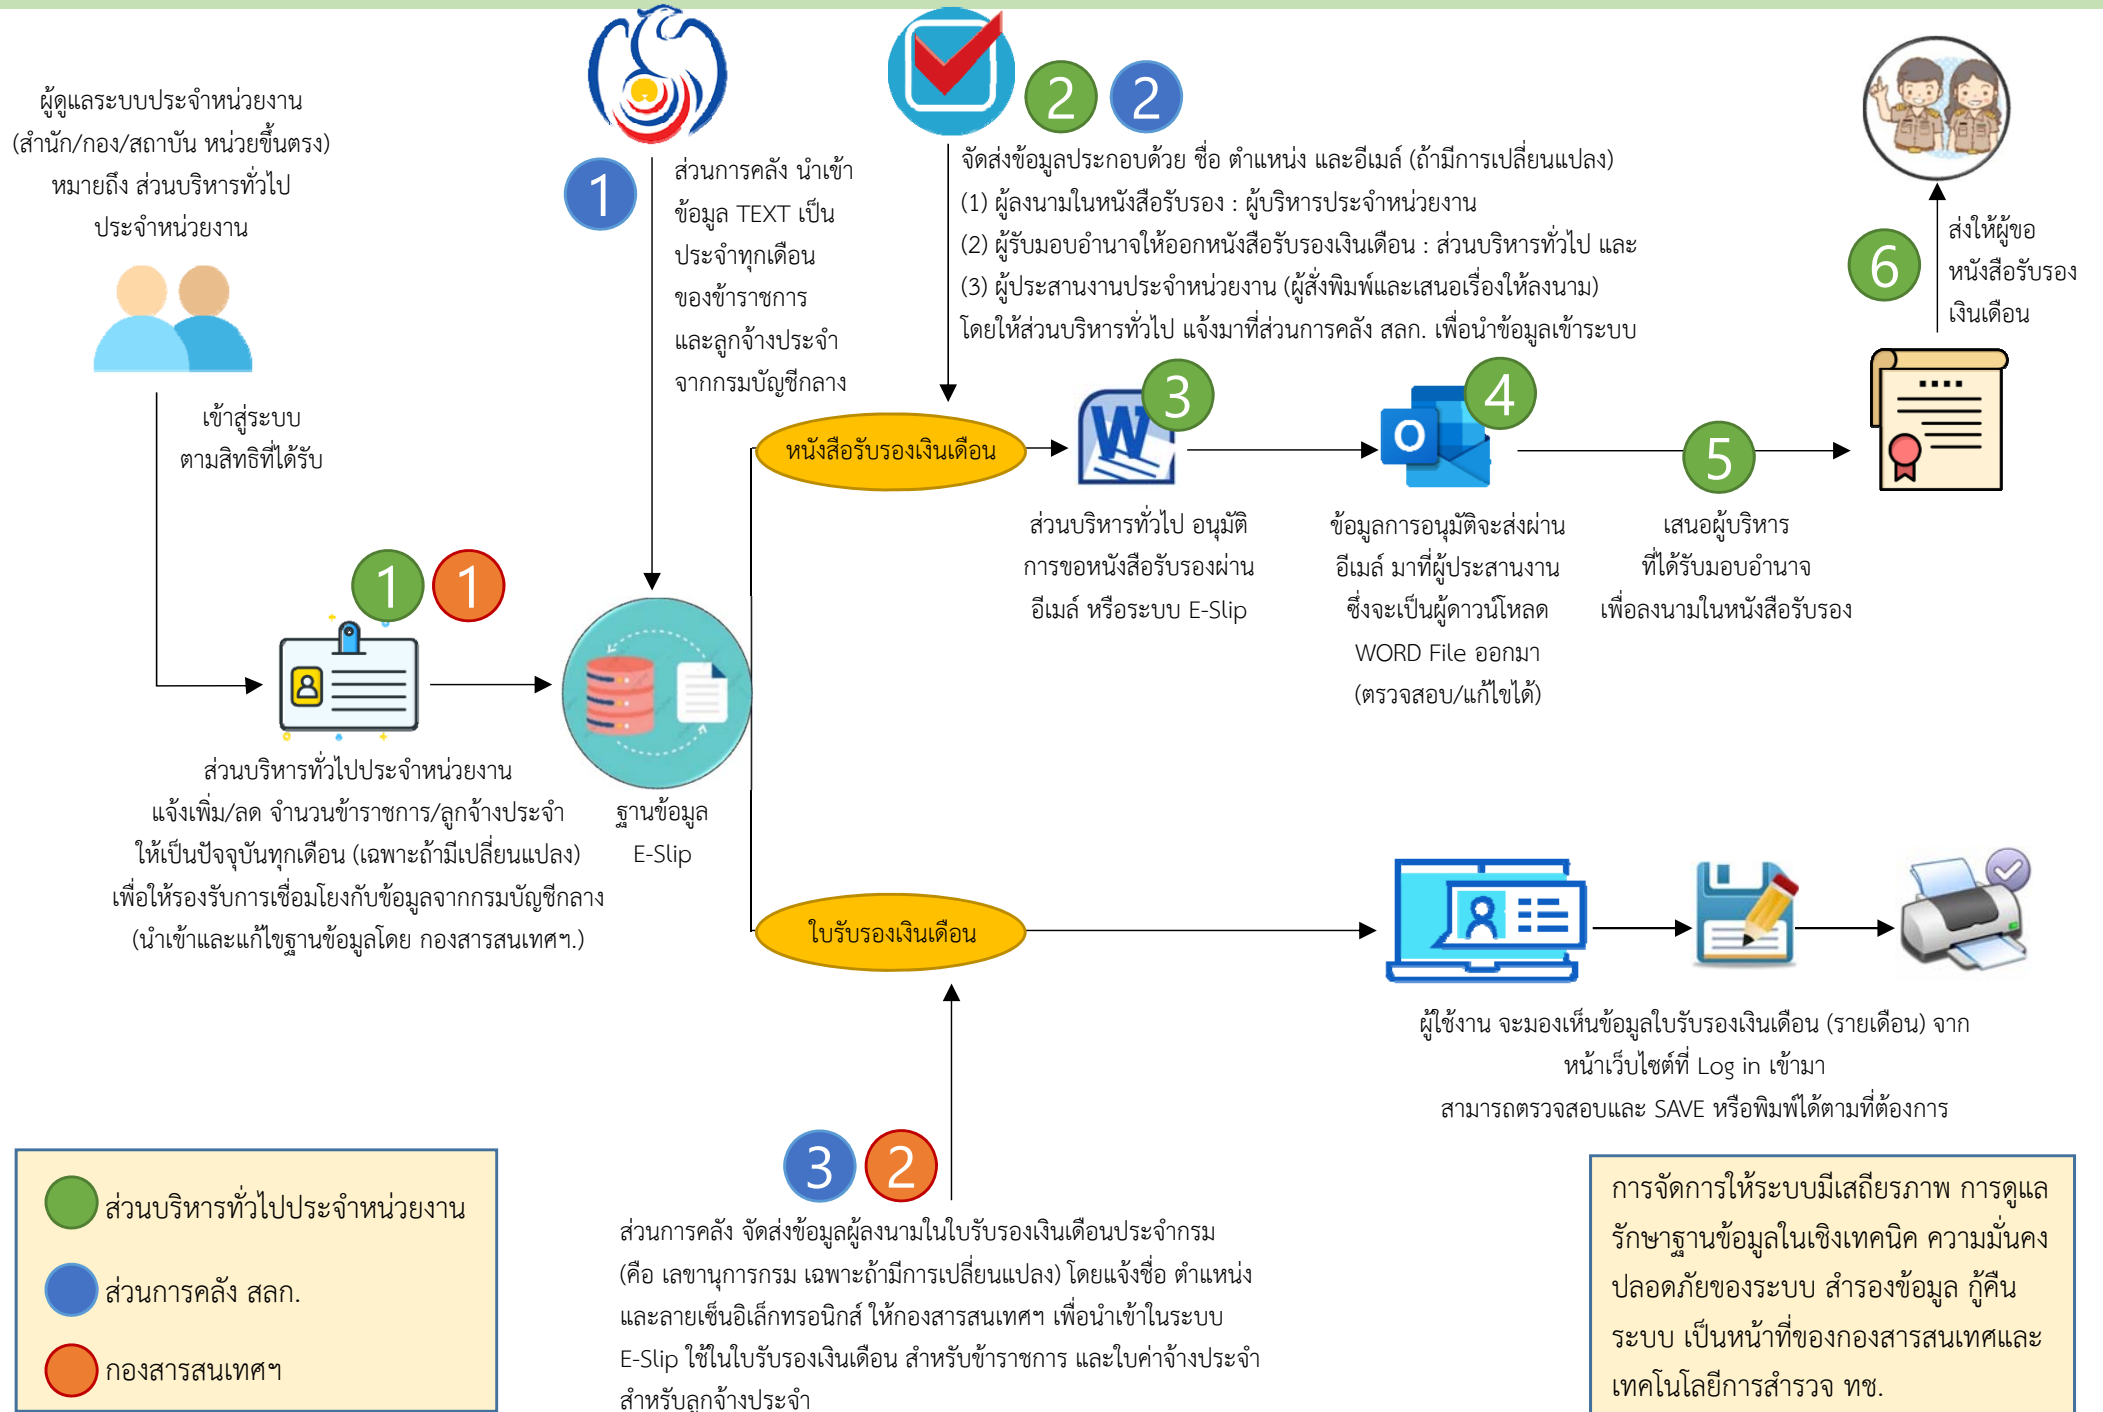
ผู้ดูแลระบบประจำหน่วยงาน (สำนัก/กอง/สถาบัน หน่วยขึ้นตรง) หมายถึง ส่วนบริหารทั่วไป ประจำหน่วยงาน

เข้าสู่ระบบ ตามสิทธิที่ได้รับ

1

ส่วนการคลัง นำเข้าข้อมูล TEXT เป็นประจำทุกเดือน ของข้าราชการ และลูกจ้างประจำ จากกรมบัญชีกลาง

2 2

จัดส่งข้อมูลประกอบด้วย ชื่อ ตำแหน่ง และอีเมล์ (ถ้ามีการเปลี่ยนแปลง)
(1) ผู้ลงนามในหนังสือรับรอง : ผู้บริหารประจำหน่วยงาน
(2) ผู้รับมอบอำนาจให้ออกหนังสือรับรองเงินเดือน : ส่วนบริหารทั่วไป และ
(3) ผู้ประสานงานประจำหน่วยงาน (ผู้สั่งพิมพ์และเสนอเรื่องให้ลงนาม)
โดยให้ส่วนบริหารทั่วไป แจ้งมาที่ส่วนการคลัง สลก. เพื่อนำข้อมูลเข้าระบบ

6

ส่งให้ผู้ขอหนังสือรับรองเงินเดือน

หนังสือรับรองเงินเดือน

3

ส่วนบริหารทั่วไป อนุมัติการขอหนังสือรับรองผ่านอีเมล์ หรือระบบ E-Slip

4

ข้อมูลการอนุมัติจะส่งผ่านอีเมล์ มาที่ผู้ประสานงาน ซึ่งจะเป็นผู้ดาวน์โหลด WORD File ออกมา (ตรวจสอบ/แก้ไขได้)

5

เสนอผู้บริหาร ที่ได้รับมอบอำนาจ เพื่อลงนามในหนังสือรับรอง

1 1

ส่วนบริหารทั่วไปประจำหน่วยงาน แจ้งเพิ่ม/ลด จำนวนข้าราชการ/ลูกจ้างประจำ ให้เป็นปัจจุบันทุกเดือน (เฉพาะถ้ามีเปลี่ยนแปลง) เพื่อให้รองรับการเชื่อมโยงกับข้อมูลจากกรมบัญชีกลาง (นำเข้าและแก้ไขฐานข้อมูลโดย กองสารสนเทศฯ.)

ฐานข้อมูล E-Slip

ใบรับรองเงินเดือน

ผู้ใช้งาน จะมองเห็นข้อมูลใบรับรองเงินเดือน (รายเดือน) จาก หน้าเว็บไซต์ที่ Log in เข้ามา สามารถตรวจสอบและ SAVE หรือพิมพ์ได้ตามที่ต้องการ

3 2

ส่วนการคลัง จัดส่งข้อมูลผู้ลงนามในใบรับรองเงินเดือนประจำกรม (คือ เลขานุการกรม เฉพาะถ้ามีการเปลี่ยนแปลง) โดยแจ้งชื่อ ตำแหน่ง และลายเซ็นอิเล็กทรอนิกส์ ให้กองสารสนเทศฯ เพื่อนำเข้าในระบบ E-Slip ใช้ในใบรับรองเงินเดือน สำหรับข้าราชการ และใบค่าจ้างประจำ สำหรับลูกจ้างประจำ

ส่วนบริหารทั่วไปประจำหน่วยงาน
ส่วนการคลัง สลก.
กองสารสนเทศฯ

การจัดการให้ระบบมีเสถียรภาพ การดูแลรักษาฐานข้อมูลในเชิงเทคนิค ความมั่นคงปลอดภัยของระบบ สำรองข้อมูล กู้คืนระบบ เป็นหน้าที่ของกองสารสนเทศและเทคโนโลยีการสำรวจ ทช.